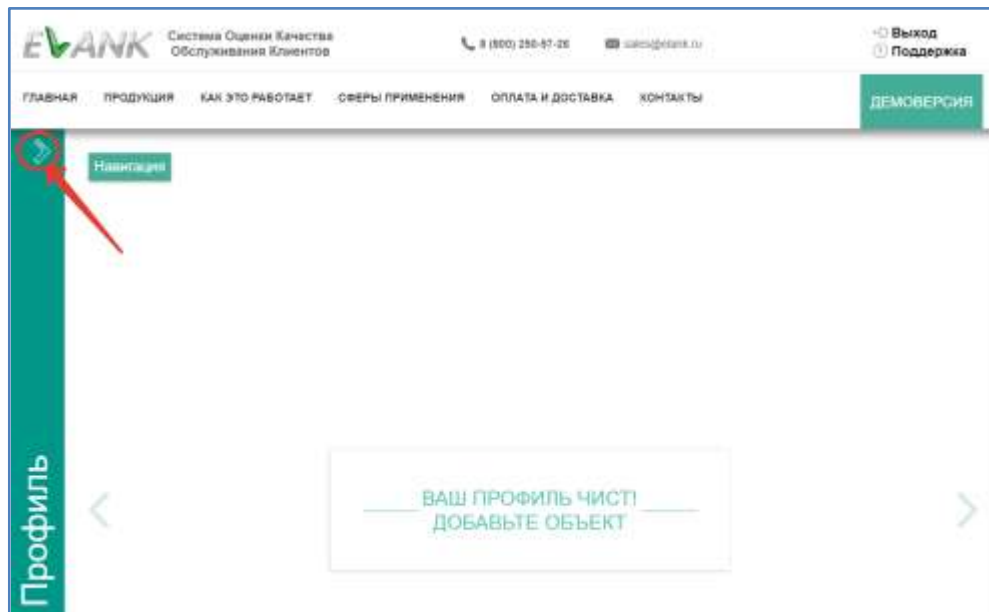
EVANK Система Оценки Качества Обслуживания Клиентов

8 (800) 250-87-26

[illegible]

Выход
Поддержка

ГЛАВНАЯ ПРОДУКЦИЯ КАК ЭТО РАБОТАЕТ СФЕРЫ ПРИМЕНЕНИЯ ОПЛАТА И ДОСТАВКА КОНТАКТЫ

ДЕМОВЕРСИЯ

Навигация

Профиль

ВАШ ПРОФИЛЬ ЧИСТ!
ДОБАВЬТЕ ОБЪЕКТ